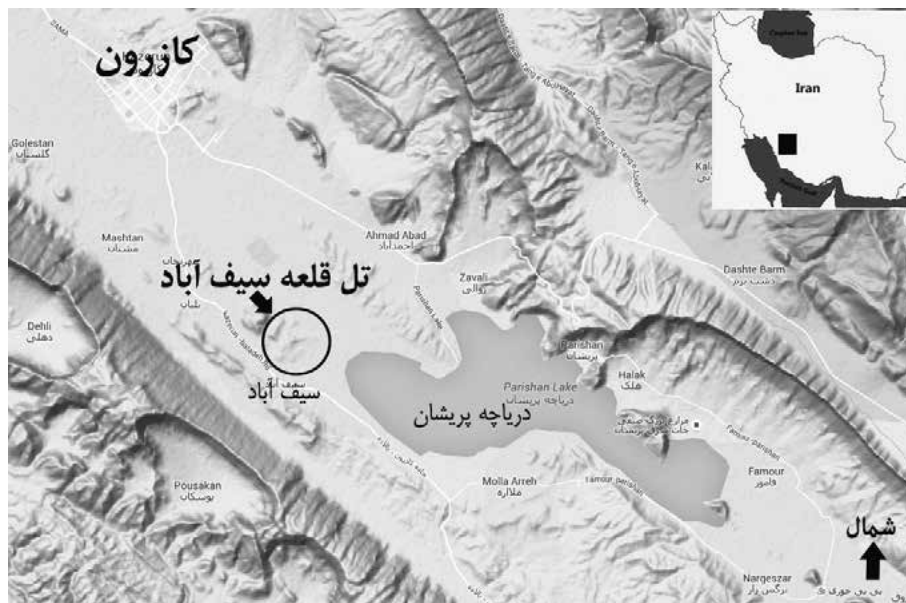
کازرون

Iran

Golestan
گلستان

Mashtan
مشتان

Ahmad Abad
احمدآباد

Zavali
زوالی

Dashte Barm
دشت برم

تل قلعه سیف آباد

Dehli
دهلی

سیف آباد

Parishan
پریشان

Halak
هلک

Parishan Lake
دریاچه پریشان

دریاچه پریشان

Famour
فامور

Pousakan
پوسکان

Molla Arreh
ملاره

Nargeszar
نرگس زار

شمال